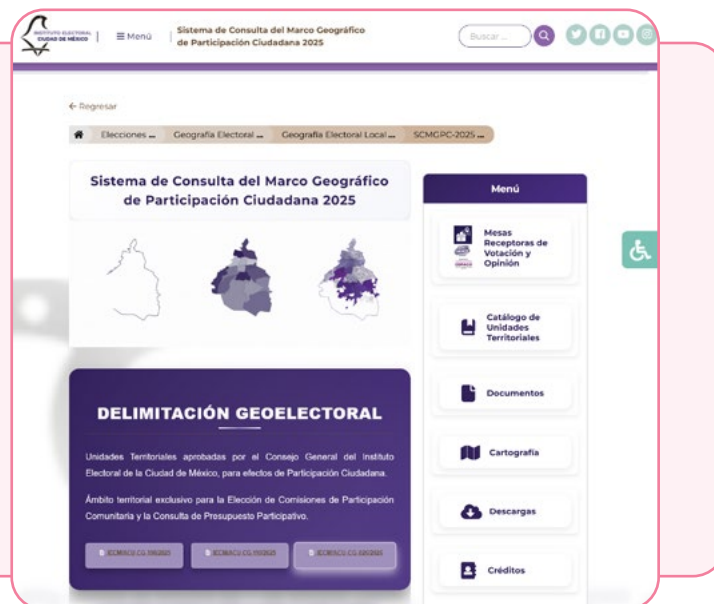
INSTITUTO ELECTORAL CIUDAD DE MÉXICO | ≡ Menú | Sistema de Consulta del Marco Geográfico de Participación Ciudadana 2025

Buscar ...

← Regresar

Elecciones ... Geografía Electoral ... Geografía Electoral Local ... SCMGPC-2025 ...

Sistema de Consulta del Marco Geográfico de Participación Ciudadana 2025

DELIMITACIÓN GEOELECTORAL

Unidades Territoriales aprobadas por el Consejo General del Instituto Electoral de la Ciudad de México, para efectos de Participación Ciudadana.

Ámbito territorial exclusivo para la Elección de Comisiones de Participación Comunitaria y la Consulta de Presupuesto Participativo.

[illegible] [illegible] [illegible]

Menú

Mesas Receptoras de Votación y Opinión

Catálogo de Unidades Territoriales

Documentos

Cartografía

Descargas

Créditos